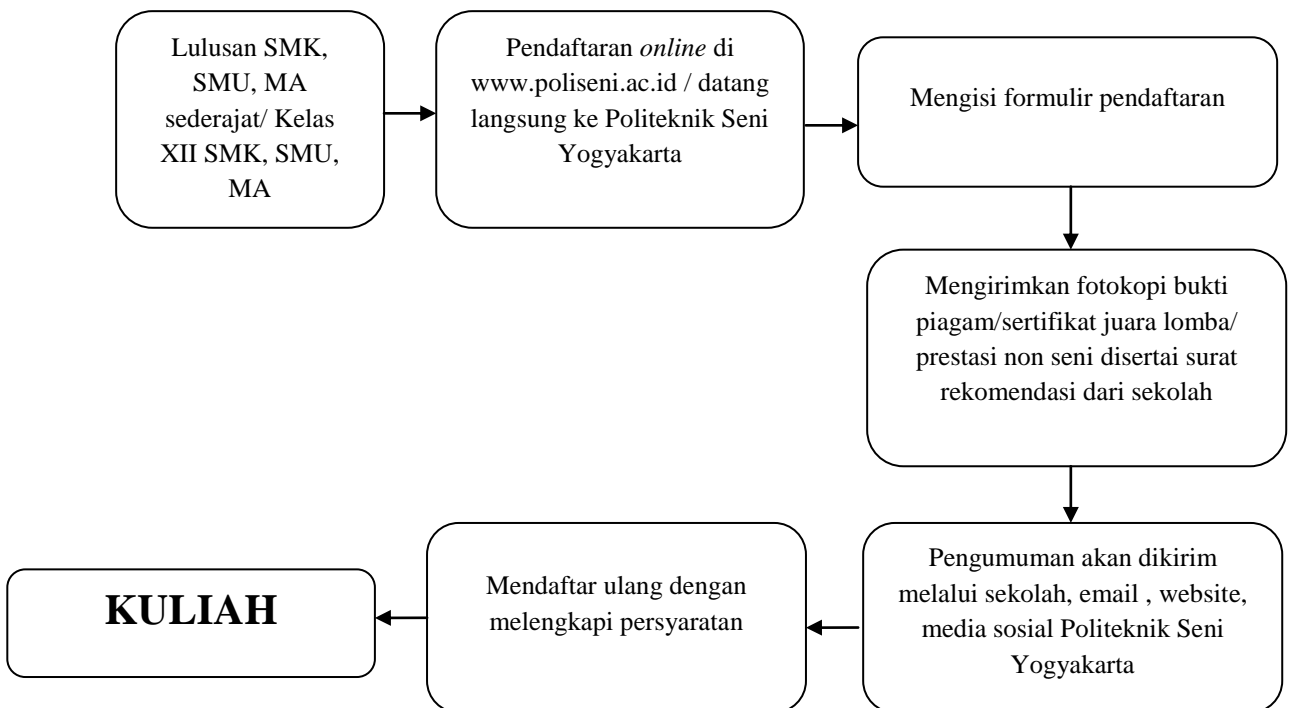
Lulusan SMK, SMU, MA sederajat/ Kelas XII SMK, SMU, MA

Pendaftaran *online* di www.poliseni.ac.id / datang langsung ke Politeknik Seni Yogyakarta

Mengisi formulir pendaftaran

Mengirimkan fotokopi bukti piagam/sertifikat juara lomba/ prestasi non seni disertai surat rekomendasi dari sekolah

Pengumuman akan dikirim melalui sekolah, email , website, media sosial Politeknik Seni Yogyakarta

Mendaftar ulang dengan melengkapi persyaratan

KULIAH